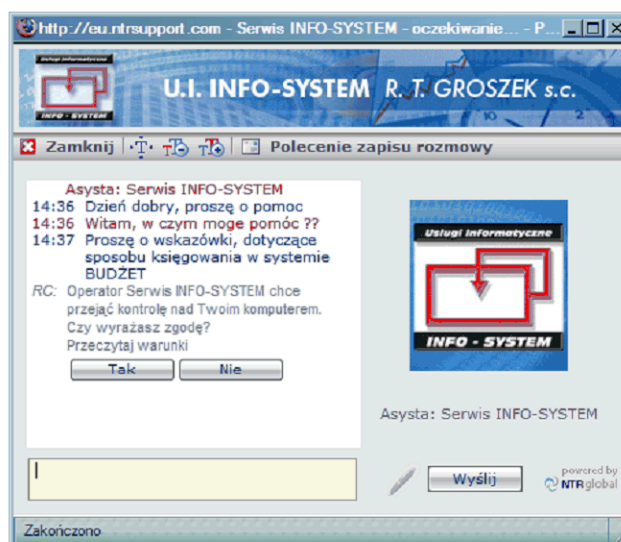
http://eu.ntrsupport.com - Serwis INFO-SYSTEM - oczekiwanie... - P...

Usługi informatyczne
INFO - SYSTEM

U.I. INFO-SYSTEM R. T. GROSZEK s.c.

Zamknij

Polecenie zapisu rozmowy

Asysta: Serwis INFO-SYSTEM
14:36 Dzień dobry, proszę o pomoc
14:36 Witam, w czym moge pomóc ??
14:37 Proszę o wskazówki, dotyczące sposobu księgowania w systemie BUDŻET
RC: Operator Serwis INFO-SYSTEM chce przejąć kontrolę nad Twoim komputerem. Czy wyrażasz zgodę?
Przeczytaj warunki

Tak
Nie

Usługi informatyczne
INFO - SYSTEM

Asysta: Serwis INFO-SYSTEM

Wyślij

powered by NTR global

Zakończono